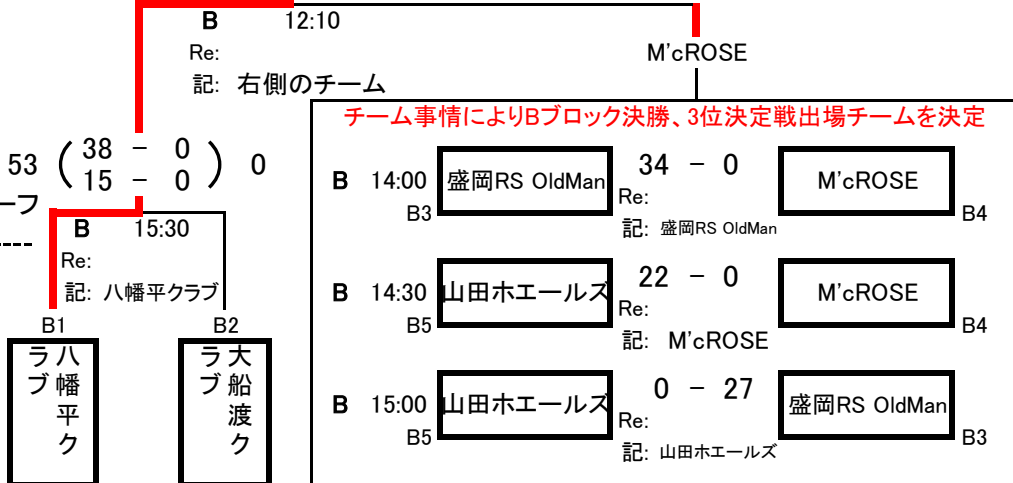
B 12:10

Re:

記: 右側のチーム

M'cROSE

チーム事情によりBブロック決勝、3位決定戦出場チームを決定

53 ( 38 − 0 ) 0
15 − 0

ーフ

B 15:30

Re:

記: 八幡平クラブ

B1 八幡平クラブ

B2 大船渡クラブ

B 14:00 盛岡RS OldMan 34 − 0 M'cROSE
B3 Re: B4
記: 盛岡RS OldMan

B 14:30 山田ホエールズ 22 − 0 M'cROSE
B5 Re: B4
記: M'cROSE

B 15:00 山田ホエールズ 0 − 27 盛岡RS OldMan
B5 Re: B3
記: 山田ホエールズ